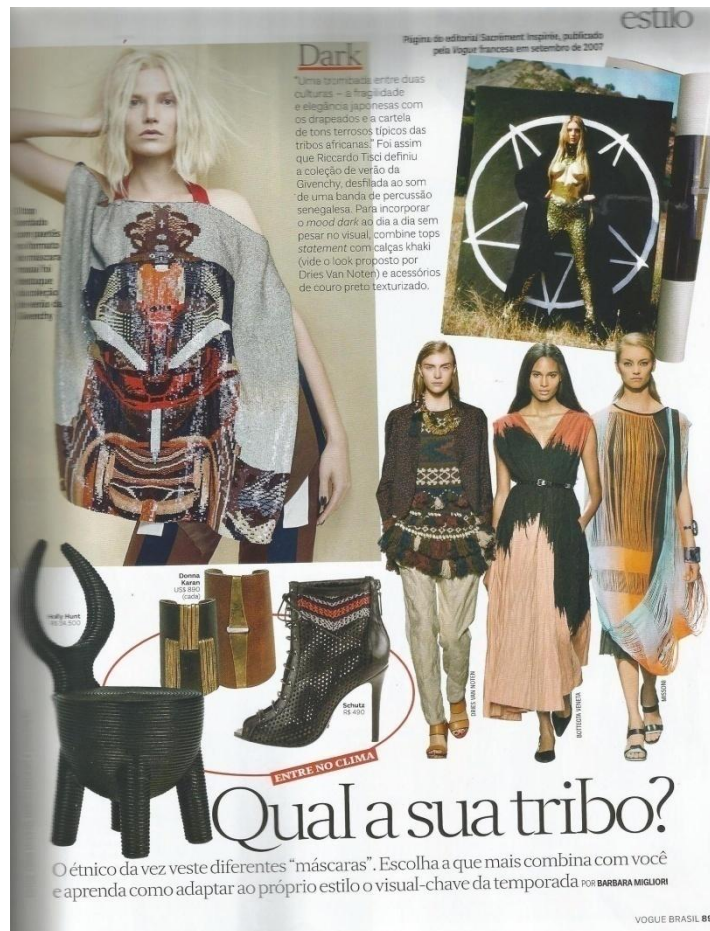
estilo

Dark

"Uma trombada entre duas culturas – a fragilidade e elegância japonesas com os drapeados e a cartela de tons terrosos típicos das tribos africanas." Foi assim que Riccardo Tisci definiu a coleção de verão da Givenchy, desfilada ao som de uma banda de percussão senegalesa. Para incorporar o *mood dark* ao dia a dia sem pesar no visual, combine tops *statement* com calças khaki (vide o look proposto por Dries Van Noten) e acessórios de couro preto texturizado.

Página do editorial Sacrément Inspirée, publicado pela Vogue francesa em setembro de 2007

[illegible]

Holly Hunt R$ 34.500

Donna Karan US$ 890 (cada)

Schutz R$ 490

DRIES VAN NOTEN

BOTTEGA VENETA

MISSONI

ENTRE NO CLIMA

Qual a sua tribo?

O étnico da vez veste diferentes "máscaras". Escolha a que mais combina com você e aprenda como adaptar ao próprio estilo o visual-chave da temporada POR BARBARA MIGLIORI

VOGUE BRASIL 89